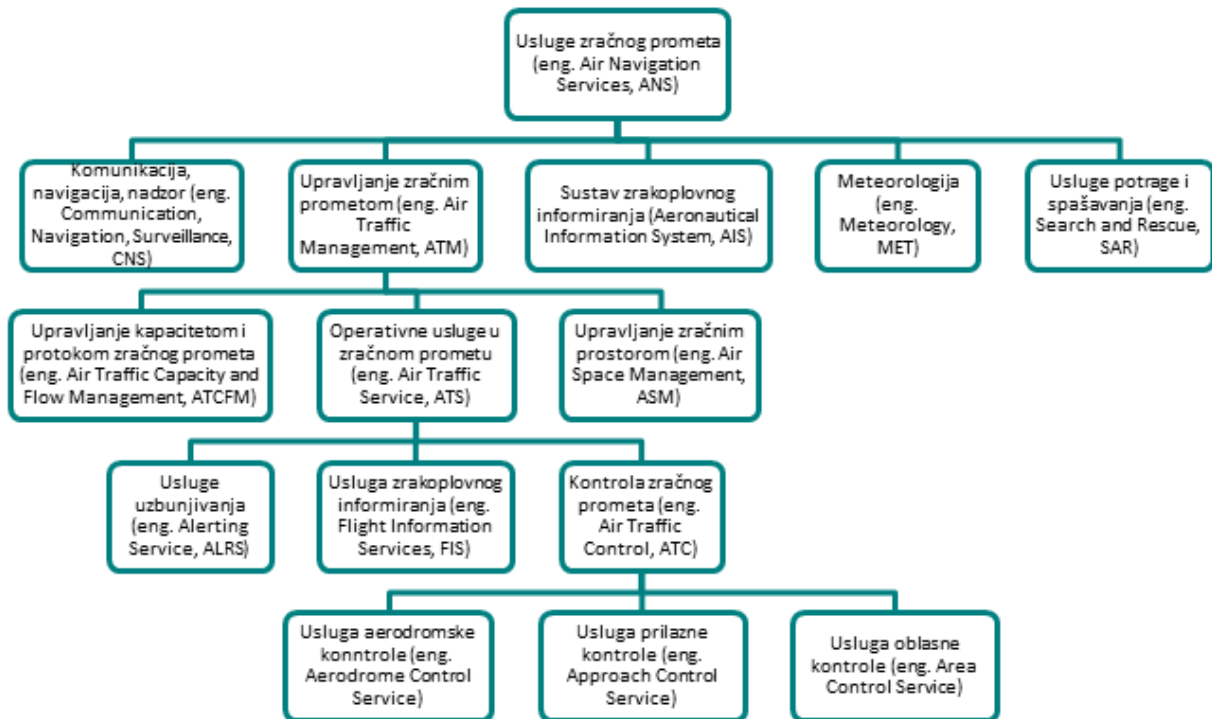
Usluge zračnog prometa (eng. Air Navigation Services, ANS)

Komunikacija, navigacija, nadzor (eng. Communication, Navigation, Surveillance, CNS)

Upravljanje zračnim prometom (eng. Air Traffic Management, ATM)

Sustav zrakoplovnog informiranja (Aeronautical Information System, AIS)

Meteorologija (eng. Meteorology, MET)

Usluge potrage i spašavanja (eng. Search and Rescue, SAR)

Upravljanje kapacitetom i protokom zračnog prometa (eng. Air Traffic Capacity and Flow Management, ATCFM)

Operativne usluge u zračnom prometu (eng. Air Traffic Service, ATS)

Upravljanje zračnim prostorom (eng. Air Space Management, ASM)

Usluge uzbunjivanja (eng. Alerting Service, ALRS)

Usluga zrakoplovnog informiranja (eng. Flight Information Services, FIS)

Kontrola zračnog prometa (eng. Air Traffic Control, ATC)

Usluga aerodromske konntrole (eng. Aerodrome Control Service)

Usluga prilazne kontrole (eng. Approach Control Service)

Usluga oblasne kontrole (eng. Area Control Service)